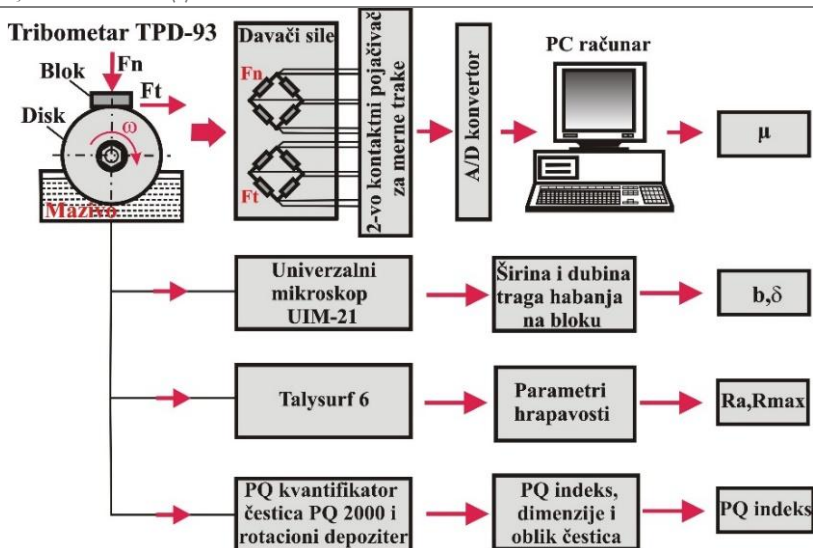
Tribometar TPD-93

Blok

Fn

Ft

Disk

ω

Mazivo

Davači sile

Fn

Ft

2-vo kontaktni pojačivač za merne trake

A/D konvertor

PC računar

μ

Univerzalni mikroskop UIM-21

Širina i dubina traga habanja na bloku

b,δ

Talysurf 6

Parametri hrapavosti

Ra,Rmax

PQ kvantifikator čestica PQ 2000 i rotacioni depoziter

PQ indeks, dimenzije i oblik čestica

PQ indeks